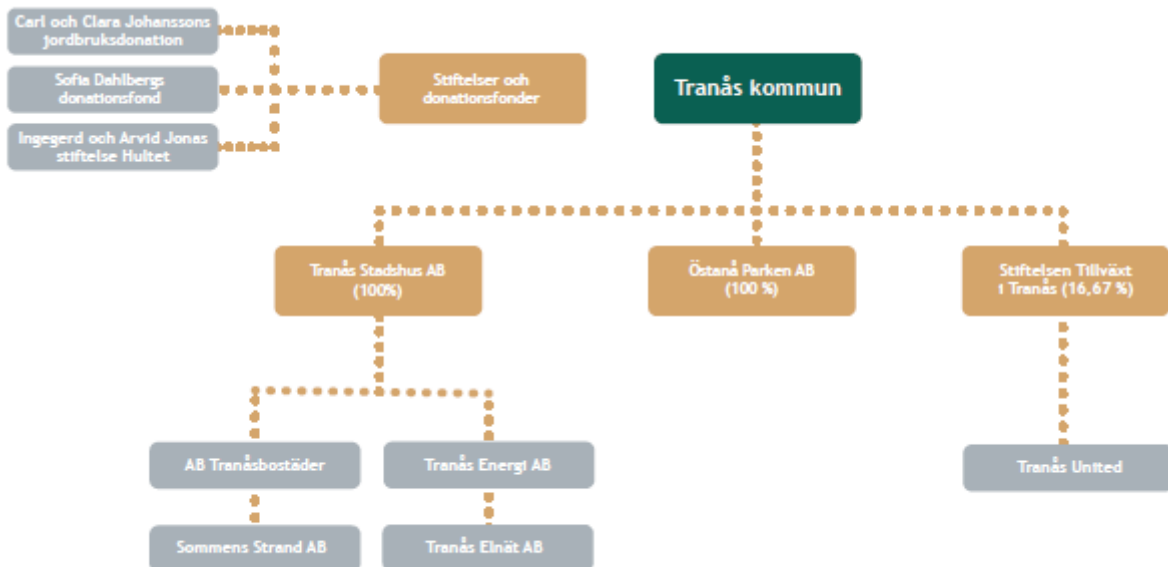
Carl och Clara Johanssons jordbruksdonation

Sofia Dahlbergs donationsfond

Ingegerd och Arvid Jonas stiftelse Hultet

Stiftelser och donationsfonder

Tranås kommun

Tranås Stadshus AB (100%)

Östanå Parken AB (100 %)

Stiftelsen Tillväxt i Tranås (16,67 %)

AB Tranåsbostäder

Tranås Energi AB

Tranås United

Sommens Strand AB

Tranås Elnät AB